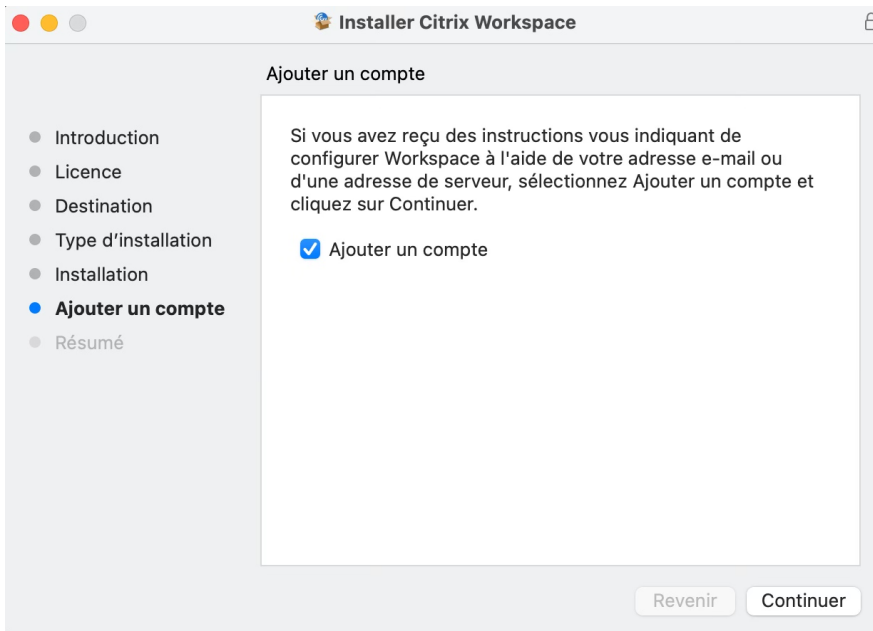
Installer Citrix Workspace

Ajouter un compte

Introduction
Licence
Destination
Type d'installation
Installation
Ajouter un compte
Résumé

Si vous avez reçu des instructions vous indiquant de configurer Workspace à l'aide de votre adresse e-mail ou d'une adresse de serveur, sélectionnez Ajouter un compte et cliquez sur Continuer.

Ajouter un compte

Revenir
Continuer